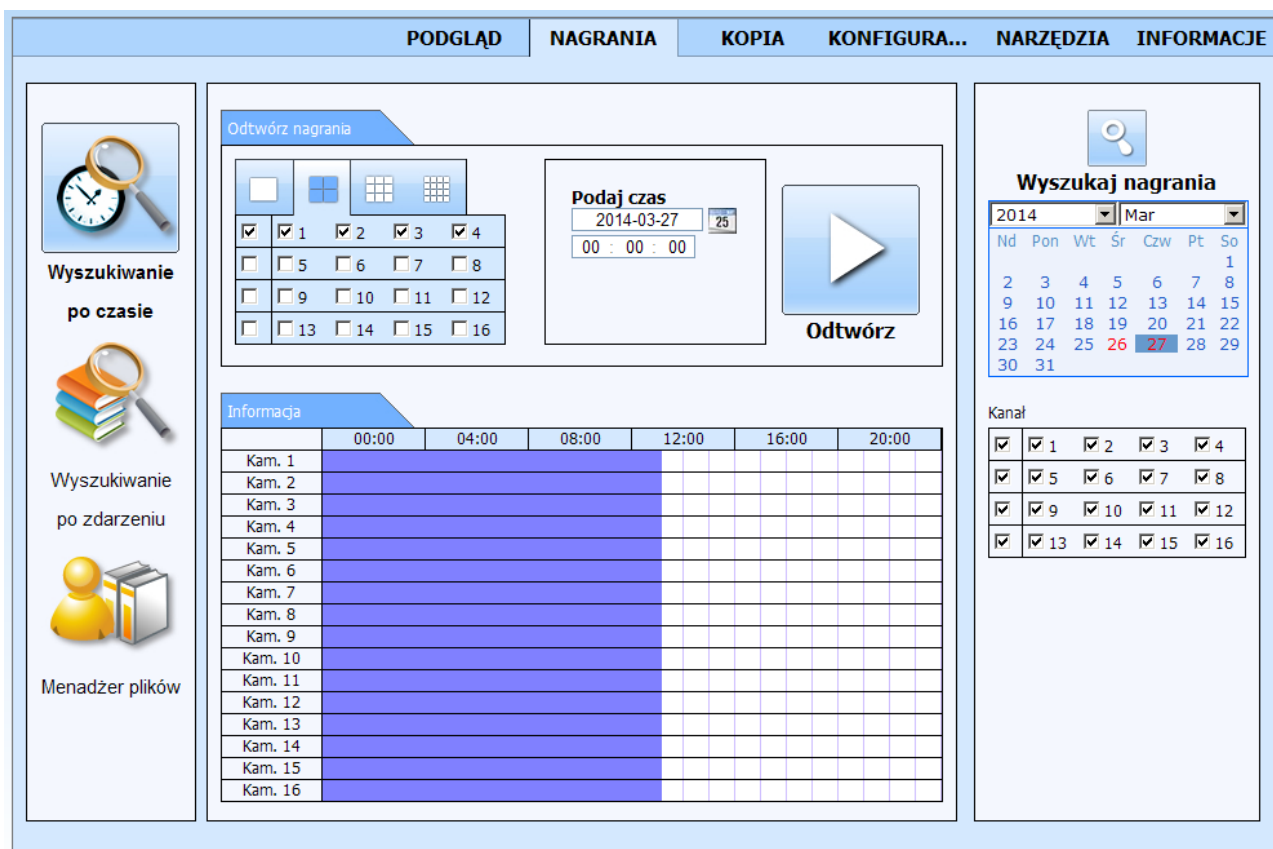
PODGLĄD NAGRANIA KOPIA KONFIGURA... NARZĘDZIA INFORMACJE

Wyszukiwanie po czasie

Wyszukiwanie po zdarzeniu

Menadżer plików

Odtwórz nagrania

1 2 3 4
5 6 7 8
9 10 11 12
13 14 15 16

Podaj czas
2014-03-27 25
00 : 00 : 00

Odtwórz

Informacja

| | 00:00 | 04:00 | 08:00 | 12:00 | 16:00 | 20:00 |
|---|---|---|---|---|---|---|
| Kam. 1 | | | | | | |
| Kam. 2 | | | | | | |
| Kam. 3 | | | | | | |
| Kam. 4 | | | | | | |
| Kam. 5 | | | | | | |
| Kam. 6 | | | | | | |
| Kam. 7 | | | | | | |
| Kam. 8 | | | | | | |
| Kam. 9 | | | | | | |
| Kam. 10 | | | | | | |
| Kam. 11 | | | | | | |
| Kam. 12 | | | | | | |
| Kam. 13 | | | | | | |
| Kam. 14 | | | | | | |
| Kam. 15 | | | | | | |
| Kam. 16 | | | | | | |

Wyszukaj nagrania

2014 Mar

| Nd | Pon | Wt | Śr | Czw | Pt | So |
|---|---|---|---|---|---|---|
| | | | | | | 1 |
| 2 | 3 | 4 | 5 | 6 | 7 | 8 |
| 9 | 10 | 11 | 12 | 13 | 14 | 15 |
| 16 | 17 | 18 | 19 | 20 | 21 | 22 |
| 23 | 24 | 25 | 26 | 27 | 28 | 29 |
| 30 | 31 | | | | | |

Kanał

1 2 3 4
5 6 7 8
9 10 11 12
13 14 15 16